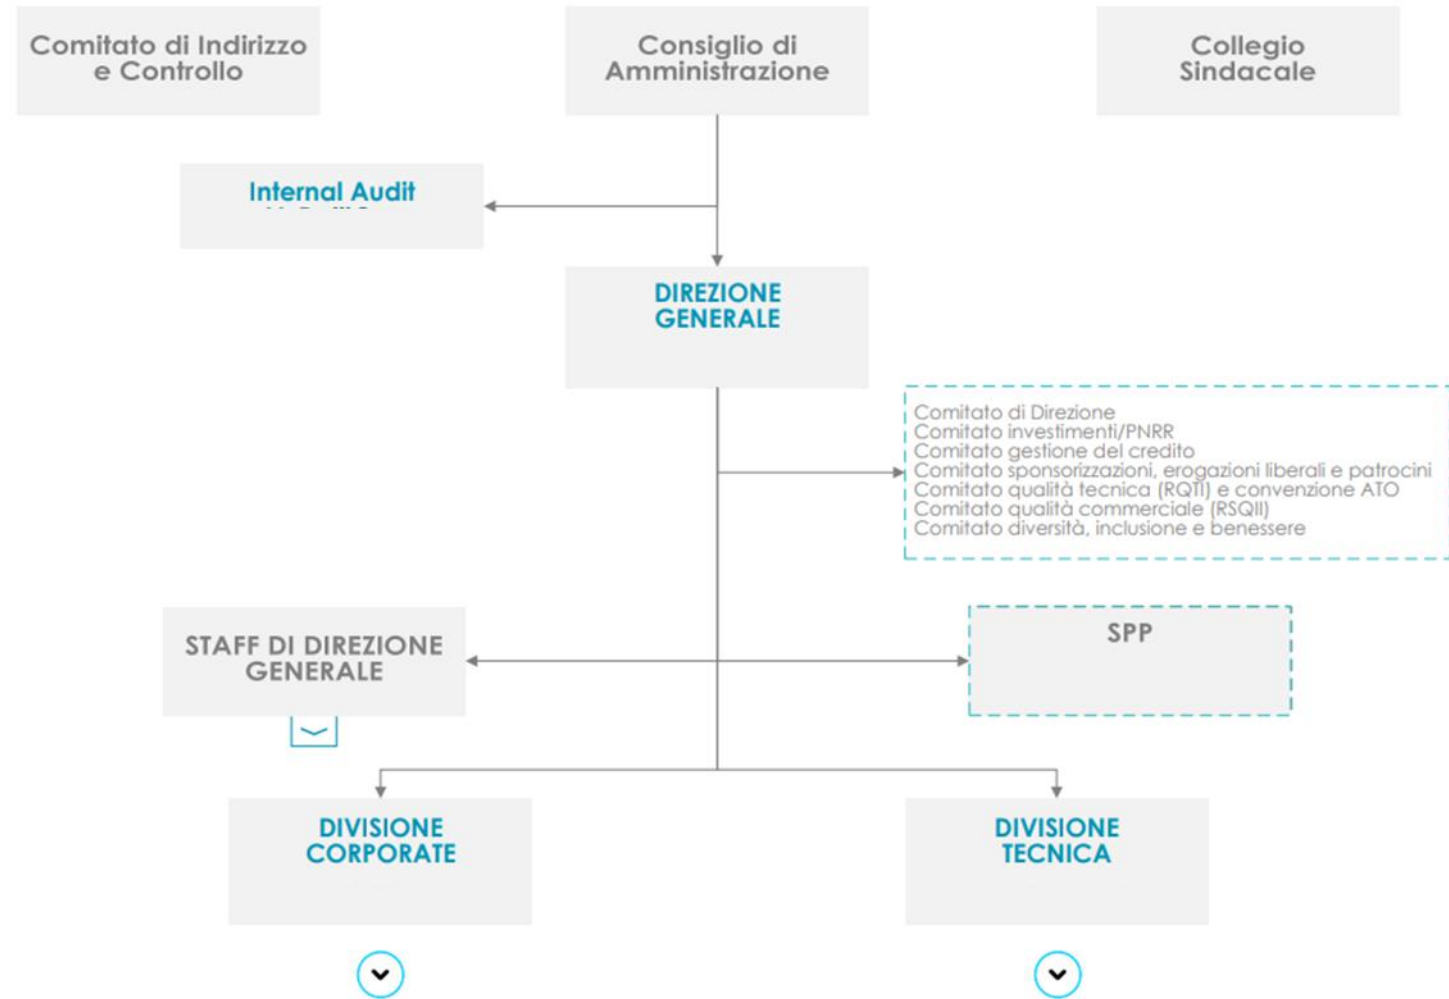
Comitato di Indirizzo e Controllo

Consiglio di Amministrazione

Collegio Sindacale

Internal Audit

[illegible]

DIREZIONE GENERALE

Comitato di Direzione
Comitato investimenti/PNRR
Comitato gestione del credito
Comitato sponsorizzazioni, erogazioni liberali e patrocini
Comitato qualità tecnica (RQTI) e convenzione ATO
Comitato qualità commerciale (RSQII)
Comitato diversità, inclusione e benessere

STAFF DI DIREZIONE GENERALE

SPP

DIVISIONE CORPORATE

DIVISIONE TECNICA